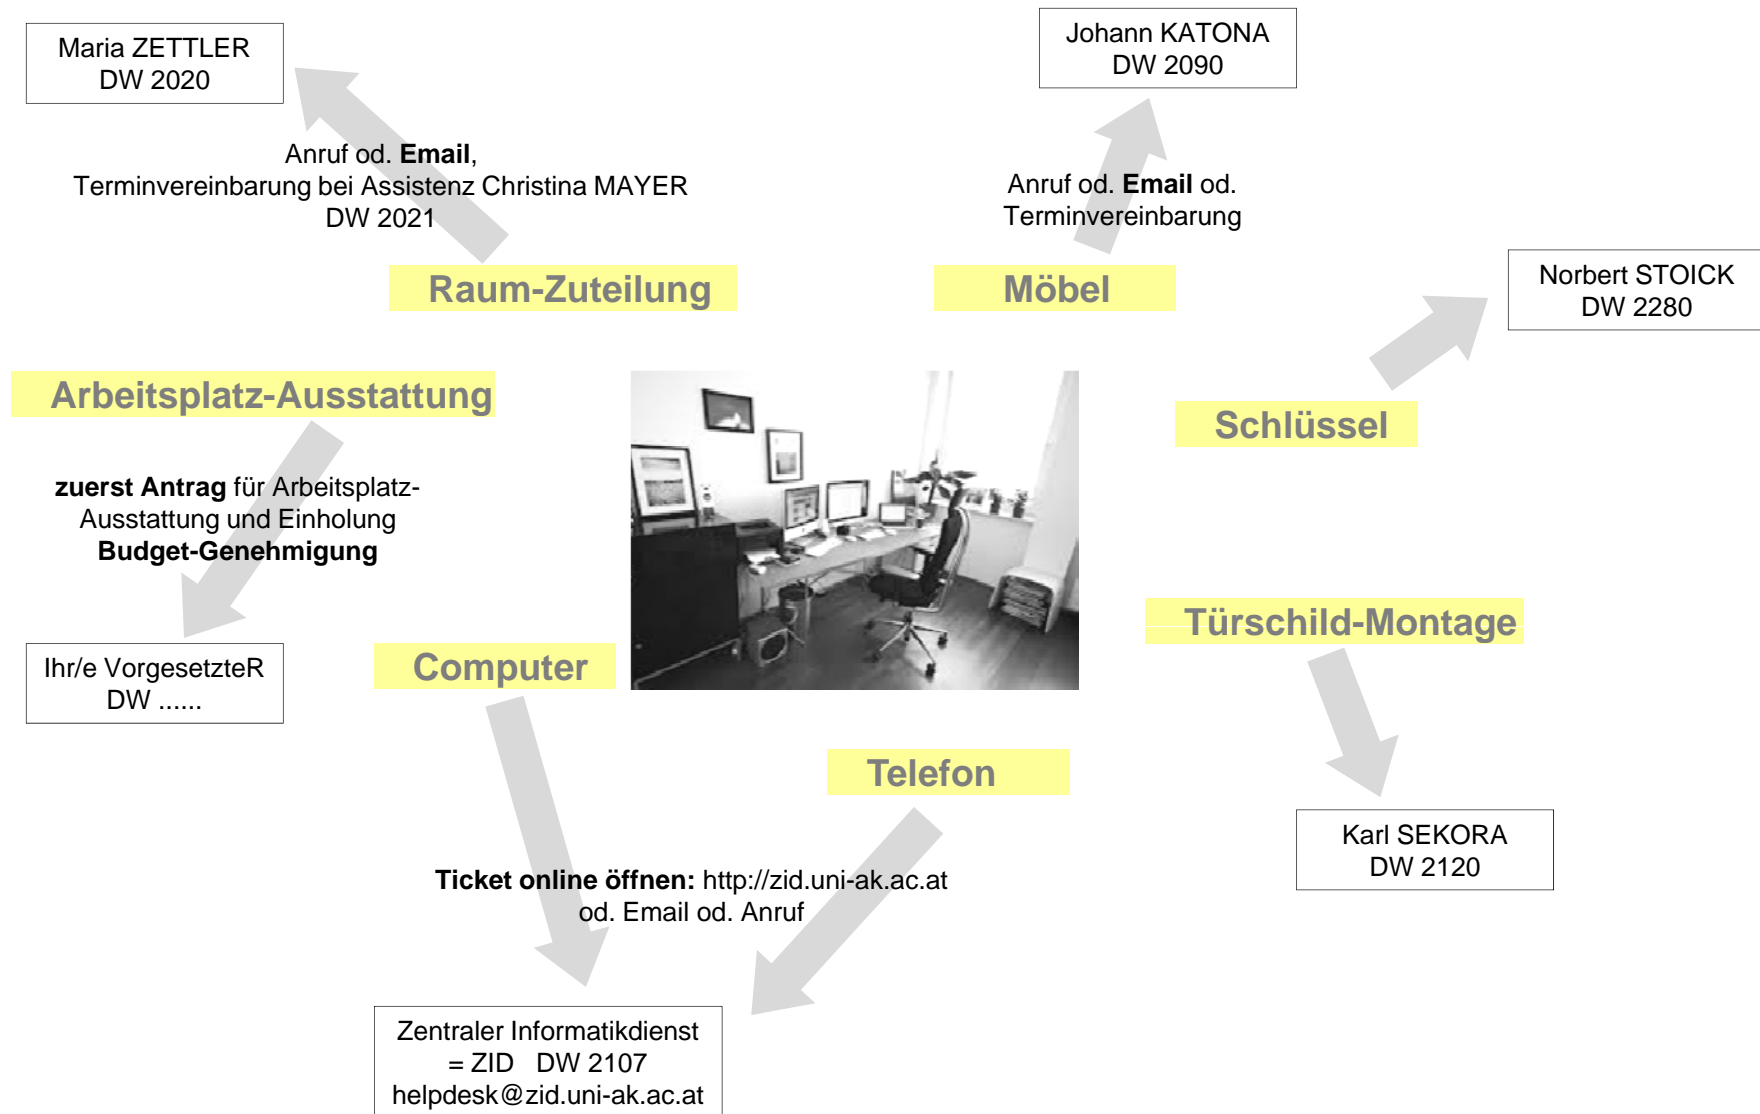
Maria ZETTLER
DW 2020

Johann KATONA
DW 2090

Anruf od. Email,
Terminvereinbarung bei Assistenz Christina MAYER
DW 2021

Anruf od. Email od.
Terminvereinbarung

Raum-Zuteilung

Möbel

Norbert STOICK
DW 2280

Arbeitsplatz-Ausstattung

Schlüssel

zuerst Antrag für Arbeitsplatz-Ausstattung und Einholung
Budget-Genehmigung

Türschild-Montage

Ihr/e VorgesetzteR
DW ......

Computer

Telefon

Karl SEKORA
DW 2120

Ticket online öffnen: http://zid.uni-ak.ac.at
od. Email od. Anruf

Zentraler Informatikdienst
= ZID DW 2107
helpdesk@zid.uni-ak.ac.at